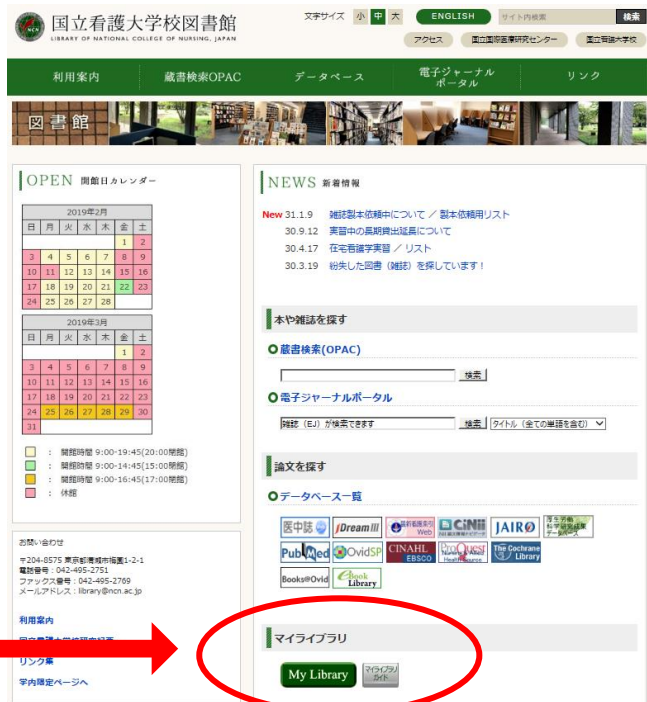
国立看護大学校図書館
LIBRARY OF NATIONAL COLLEGE OF NURSING, JAPAN

文字サイズ 小 中 大 ENGLISH サイト内検索 検索
アクセス 国立国際医療研究センター 国立看護大学校

利用案内 蔵書検索OPAC データベース 電子ジャーナルポータル リンク

図書館

OPEN 開館日カレンダー

2019年2月

| 日 | 月 | 火 | 水 | 木 | 金 | 土 |
|---|---|---|---|---|---|---|
| | | | | | 1 | 2 |
| 3 | 4 | 5 | 6 | 7 | 8 | 9 |
| 10 | 11 | 12 | 13 | 14 | 15 | 16 |
| 17 | 18 | 19 | 20 | 21 | 22 | 23 |
| 24 | 25 | 26 | 27 | 28 | | |

2019年3月

| 日 | 月 | 火 | 水 | 木 | 金 | 土 |
|---|---|---|---|---|---|---|
| | | | | | 1 | 2 |
| 3 | 4 | 5 | 6 | 7 | 8 | 9 |
| 10 | 11 | 12 | 13 | 14 | 15 | 16 |
| 17 | 18 | 19 | 20 | 21 | 22 | 23 |
| 24 | 25 | 26 | 27 | 28 | 29 | 30 |
| 31 | | | | | | |

: 開館時間 9:00-19:45(20:00閉館)
: 開館時間 9:00-14:45(15:00閉館)
: 開館時間 9:00-16:45(17:00閉館)
: 休館

お問い合わせ
〒204-8575 東京都清瀬市梅園1-2-1
電話番号：042-495-2751
ファックス番号：042-495-2769
メールアドレス：library@ncn.ac.jp

利用案内
国立看護大学校研究紀要
リンク集
学内限定ページへ

NEWS 新着情報

New 31.1.9 雑誌製本依頼中について ／ 製本依頼用リスト
30.9.12 実習中の長期貸出延長について
30.4.17 在宅看護学実習 ／ リスト
30.3.19 紛失した図書（雑誌）を探しています！

本や雑誌を探す
蔵書検索(OPAC)
検索
電子ジャーナルポータル
雑誌（EJ）が検索できます 検索 タイトル（全ての単語を含む）

論文を探す
データベース一覧
医中誌 JDreamIII 最新看護索引Web CiNii JAIRO 厚生労働科学研究成果データベース
PubMed OvidSP CINAHL EBSCO ProQuest Health Source The Cochrane Library
Books@Ovid eBook Library

マイライブラリ
My Library マイライブラリガイド